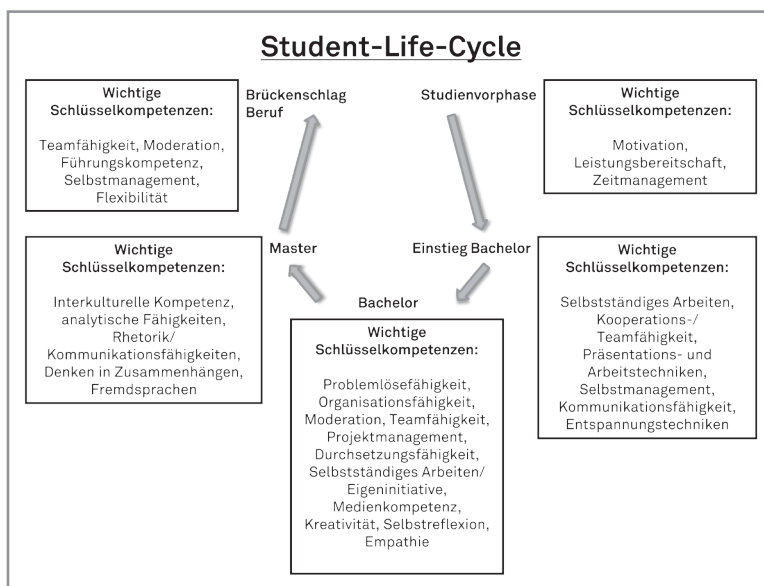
Student-Life-Cycle

Wichtige Schlüsselkompetenzen:

Teamfähigkeit, Moderation, Führungskompetenz, Selbstmanagement, Flexibilität

Brückenschlag Beruf

Studienvorphase

Wichtige Schlüsselkompetenzen:

Motivation, Leistungsbereitschaft, Zeitmanagement

Wichtige Schlüsselkompetenzen:

Interkulturelle Kompetenz, analytische Fähigkeiten, Rhetorik/ Kommunikationsfähigkeiten, Denken in Zusammenhängen, Fremdsprachen

Master

Einstieg Bachelor

Wichtige Schlüsselkompetenzen:

Selbstständiges Arbeiten, Kooperations-/ Teamfähigkeit, Präsentations- und Arbeitstechniken, Selbstmanagement, Kommunikationsfähigkeit, Entspannungstechniken

Bachelor

Wichtige Schlüsselkompetenzen:

Problemlösefähigkeit, Organisationsfähigkeit, Moderation, Teamfähigkeit, Projektmanagement, Durchsetzungsfähigkeit, Selbstständiges Arbeiten/ Eigeninitiative, Medienkompetenz, Kreativität, Selbstreflexion, Empathie